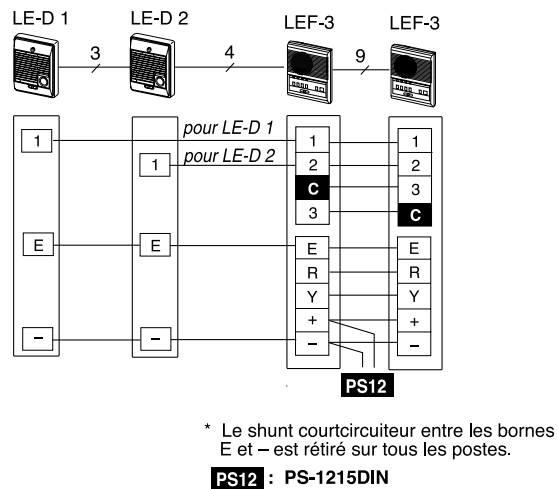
LE-D 1
LE-D 2
LEF-3
LEF-3
3
4
9

1
1
pour LE-D 1
pour LE-D 2
1
2
C
3
1
2
3
C
E
E
E
R
Y
+
–
E
R
Y
+
–
–
–
PS12

* Le shunt courtcircuiteur entre les bornes E et – est rétiré sur tous les postes.

PS12 : PS-1215DIN